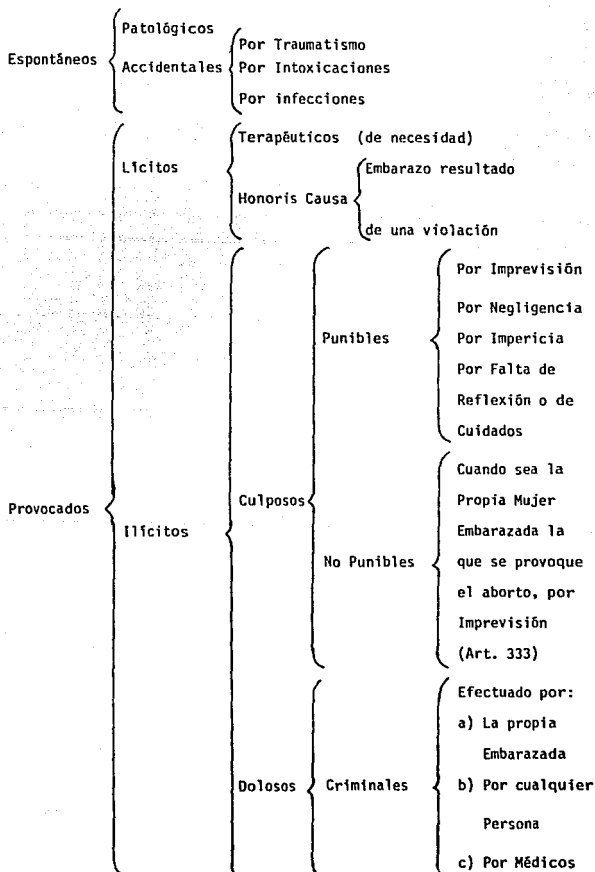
Espontáneos
Patológicos
Accidentales
Por Traumatismo
Por Intoxicaciones
Por infecciones

Provocados
Lícitos
Terapéuticos (de necesidad)
Honoris Causa
Embarazo resultado de una violación

Ilícitos
Culposos
Punibles
Por Imprevisión
Por Negligencia
Por Impericia
Por Falta de Reflexión o de Cuidados

No Punibles
Cuando sea la Propia Mujer Embarazada la que se provoque el aborto, por Imprevisión (Art. 333)

Dolosos
Criminales
Efectuado por:
a) La propia Embarazada
b) Por cualquier Persona
c) Por Médicos